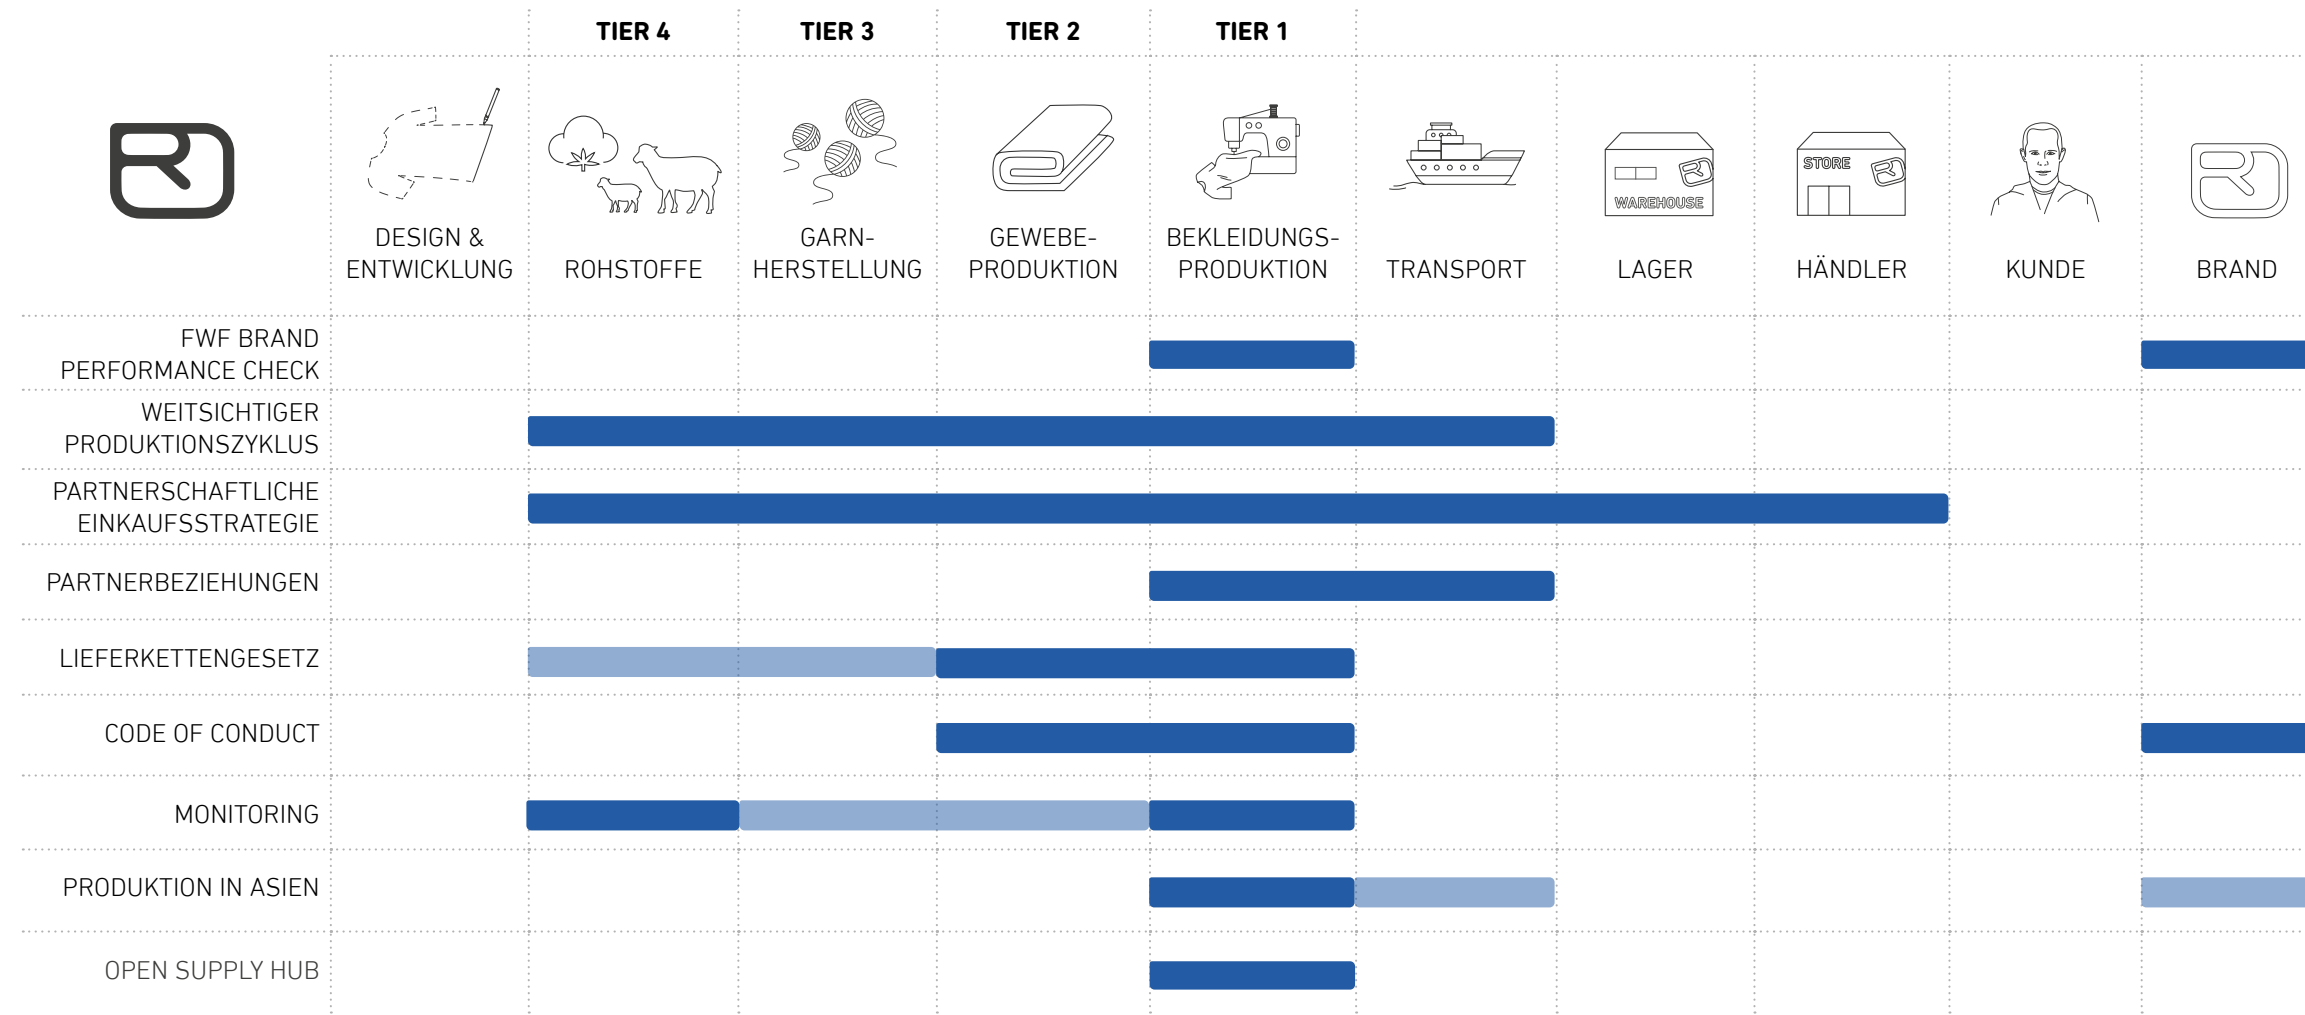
TIER 4
TIER 3
TIER 2
TIER 1

DESIGN & ENTWICKLUNG
ROHSTOFFE
GARN-HERSTELLUNG
GEWEBE-PRODUKTION
BEKLEIDUNGS-PRODUKTION
TRANSPORT
WAREHOUSE
LAGER
STORE
HÄNDLER
KUNDE
BRAND

FWF BRAND PERFORMANCE CHECK

WEITSICHTIGER PRODUKTIONSZYKLUS

PARTNERSCHAFTLICHE EINKAUFSSTRATEGIE

PARTNERBEZIEHUNGEN

LIEFERKETTENGESETZ

CODE OF CONDUCT

MONITORING

PRODUKTION IN ASIEN

OPEN SUPPLY HUB